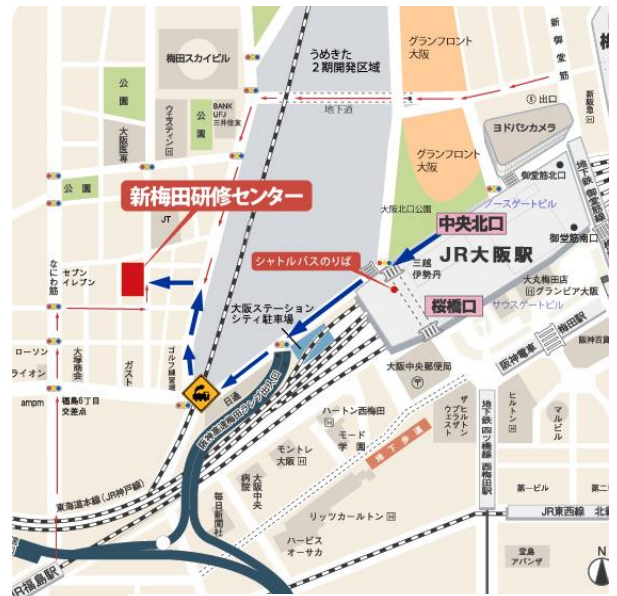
梅田スカイビル

うめきた
2期開発区域

グランフロント
大阪

新御堂筋

公園

ウェスティン

BANK
UFJ
三井住友

公園

大阪医専

地下道

出口

ヨドバシカメラ

グランフロント
大阪

地下鉄御堂筋線

御堂筋北口

公園

新梅田研修センター

ノースゲートビル

大阪北口公園

JT

中央北口

御堂筋南口

なにわ筋

セブンイレブン

シャトルバスのりば

JR大阪駅

三越
伊勢丹

大丸梅田店

グランビア大阪

大阪ステーション
シティ駐車場

桜橋口

サウスゲートビル

ローソン

大淀郵便

ガスト

ゴルフ練習場

梅田電車

阪神電車

阪神百貨

ライオン

大阪中央郵便局

ampm

福島6丁目
交差点

日通

阪神高速道路(ランプ)入口

ハートン西梅田

ヒルトンプラザ
ウエスト

ヒルトン

マルビル

モード
学園

地下歩道

地下鉄四つ橋線 西梅田駅

モントレ
大阪

病院

大阪中央

東海道本線(JR神戸線)

毎日新聞社

リッツカールトン

第一ビル

第2ビル

JR東西線 北新

ハービス
オーサカ

堂島
アバンザ

JR福島駅

N